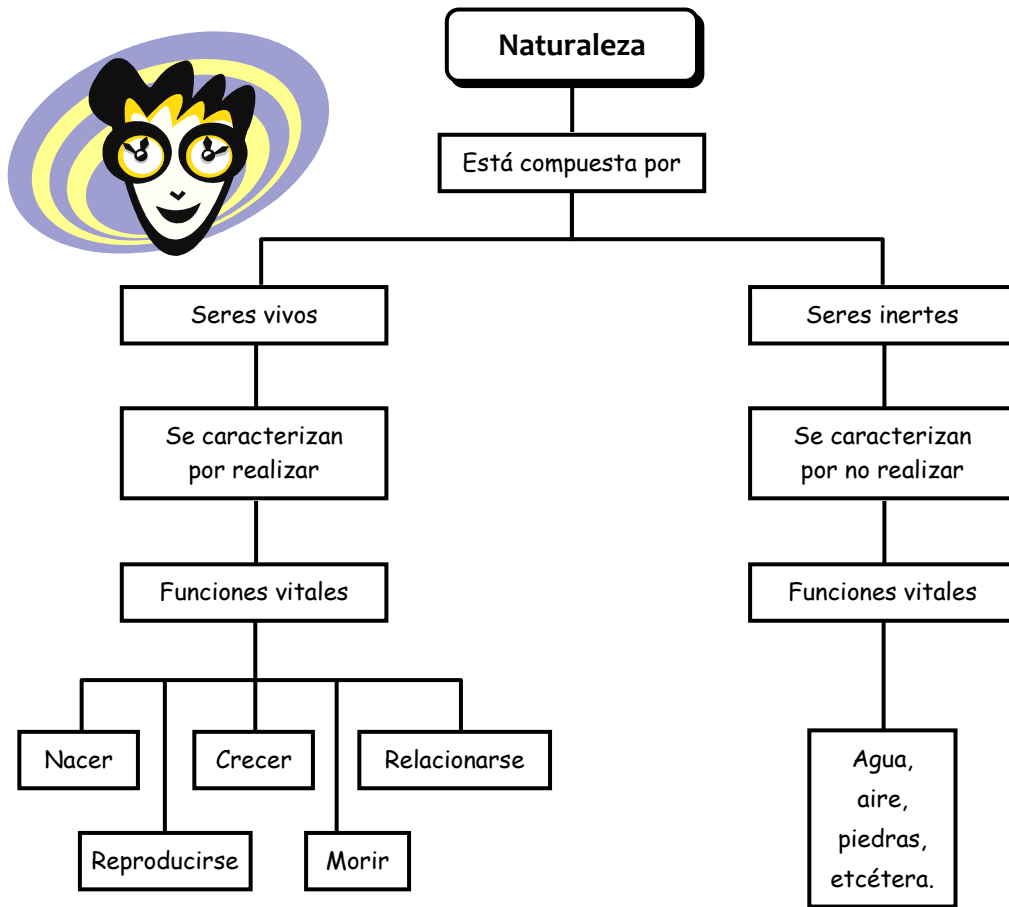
Naturaleza

Está compuesta por

Seres vivos

Seres inertes

Se caracterizan por realizar

Se caracterizan por no realizar

Funciones vitales

Funciones vitales

Nacer

Crecer

Relacionarse

Reproducirse

Morir

Agua, aire, piedras, etcétera.